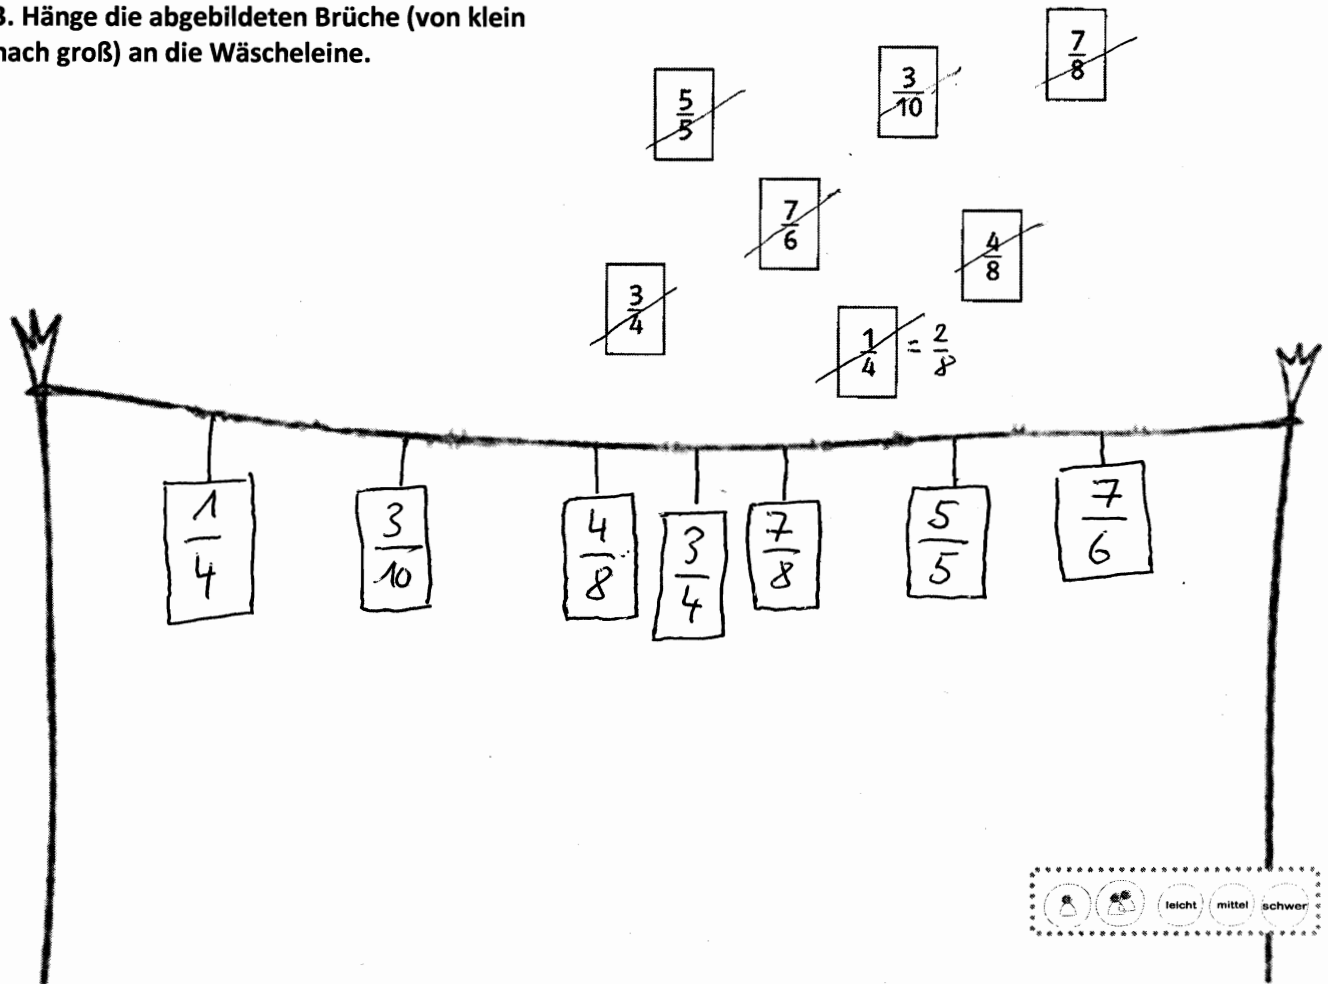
3. Hänge die abgebildeten Brüche (von klein nach groß) an die Wäscheleine.

$\frac{5}{5}$ $\frac{3}{10}$ $\frac{7}{8}$

$\frac{7}{6}$ $\frac{4}{8}$

$\frac{3}{4}$ $\frac{1}{4} = \frac{2}{8}$

$\frac{1}{4}$ $\frac{3}{10}$ $\frac{4}{8}$ $\frac{3}{4}$ $\frac{7}{8}$ $\frac{5}{5}$ $\frac{7}{6}$

leicht mittel schwer